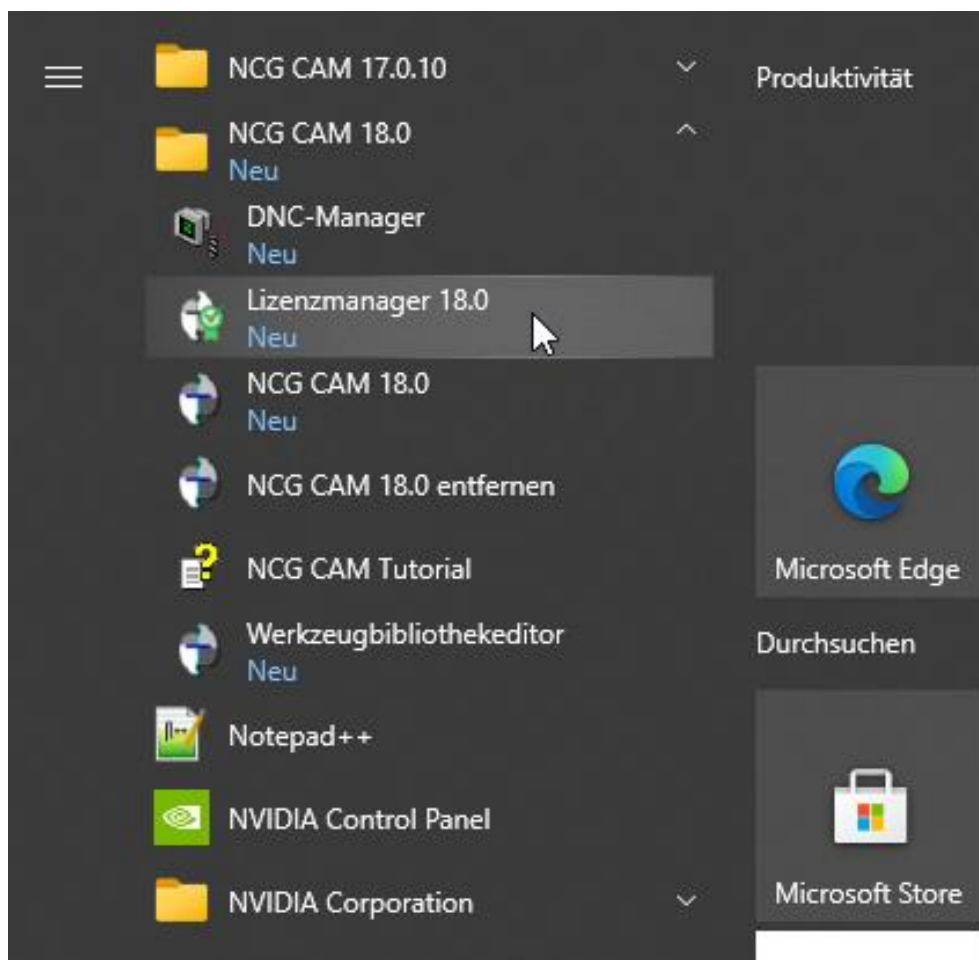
NCG CAM 17.0.10

Produktivität

NCG CAM 18.0
Neu

DNC-Manager
Neu

Lizenzmanager 18.0
Neu

NCG CAM 18.0
Neu

NCG CAM 18.0 entfernen

NCG CAM Tutorial

Werkzeugbibliothekeditor
Neu

Notepad++

NVIDIA Control Panel

NVIDIA Corporation

Microsoft Edge

Durchsuchen

Microsoft Store